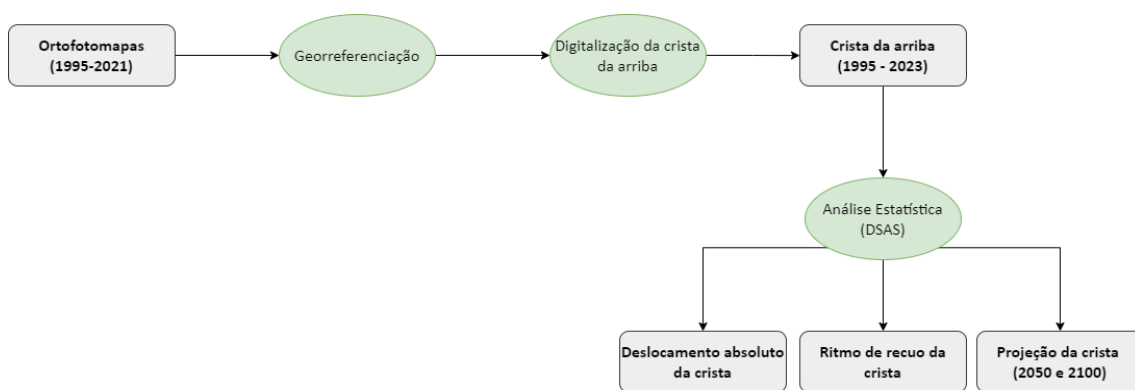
Ortofotomapas (1995-2021)

Georreferenciação

Digitalização da crista da arriba

Crista da arriba (1995 - 2023)

Análise Estatística (DSAS)

Deslocamento absoluto da crista

Ritmo de recuo da crista

Projeção da crista (2050 e 2100)